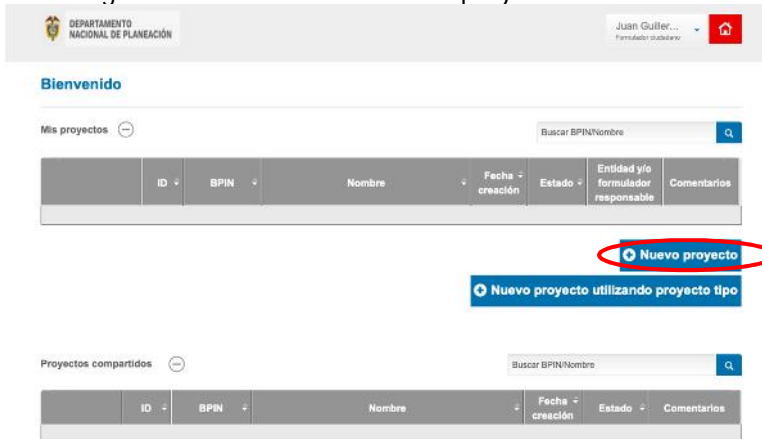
DEPARTAMENTO NACIONAL DE PLANEACIÓN

Juan Guiller...
Formulador ciudadano

Bienvenido

Mis proyectos

Buscar BPIN/Nombre

| | ID | BPIN | Nombre | Fecha creación | Estado | Entidad y/o formulador responsable | Comentarios |
|---|---|---|---|---|---|---|---|
| | | | | | | | |

Nuevo proyecto

Nuevo proyecto utilizando proyecto tipo

Proyectos compartidos

Buscar BPIN/Nombre

| | ID | BPIN | Nombre | Fecha creación | Estado | Comentarios |
|---|---|---|---|---|---|---|
| | | | | | | |